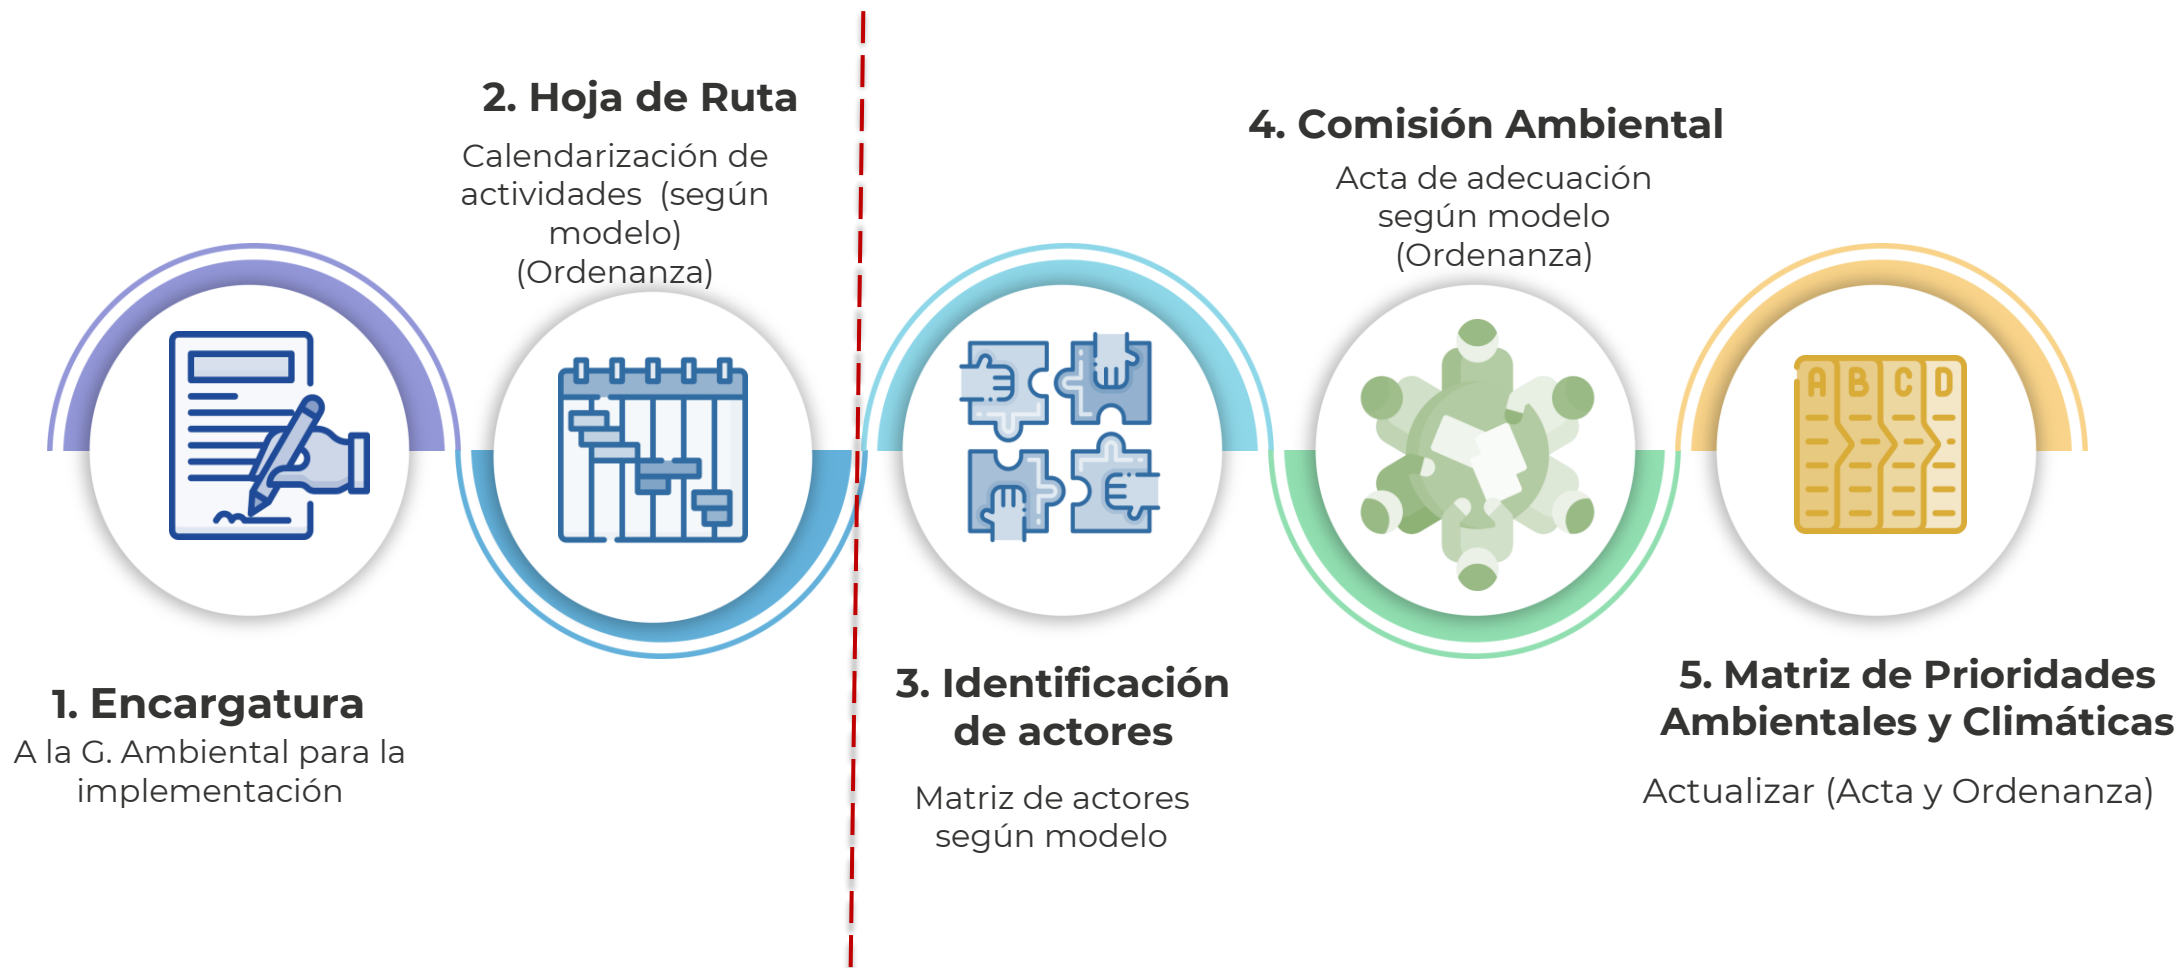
2. Hoja de Ruta

Calendarización de actividades (según modelo) (Ordenanza)

4. Comisión Ambiental

Acta de adecuación según modelo (Ordenanza)

A B C D

1. Encargatura

A la G. Ambiental para la implementación

3. Identificación de actores

Matriz de actores según modelo

5. Matriz de Prioridades Ambientales y Climáticas

Actualizar (Acta y Ordenanza)